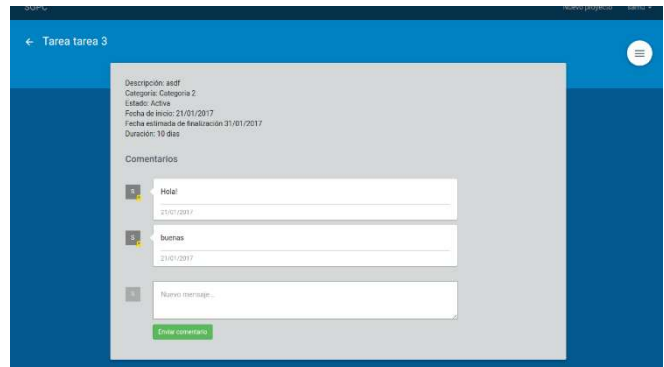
SGPC

Nuevo proyecto samu ▾

← Tarea tarea 3

Descripción: asdf
Categoria: Categoria 2
Estado: Activa
Fecha de inicio: 21/01/2017
Fecha estimada de finalización 31/01/2017
Duración: 10 días

Comentarios

S

Hola!

21/01/2017

S

buenas

21/01/2017

S

Nuevo mensaje...

Enviar comentario